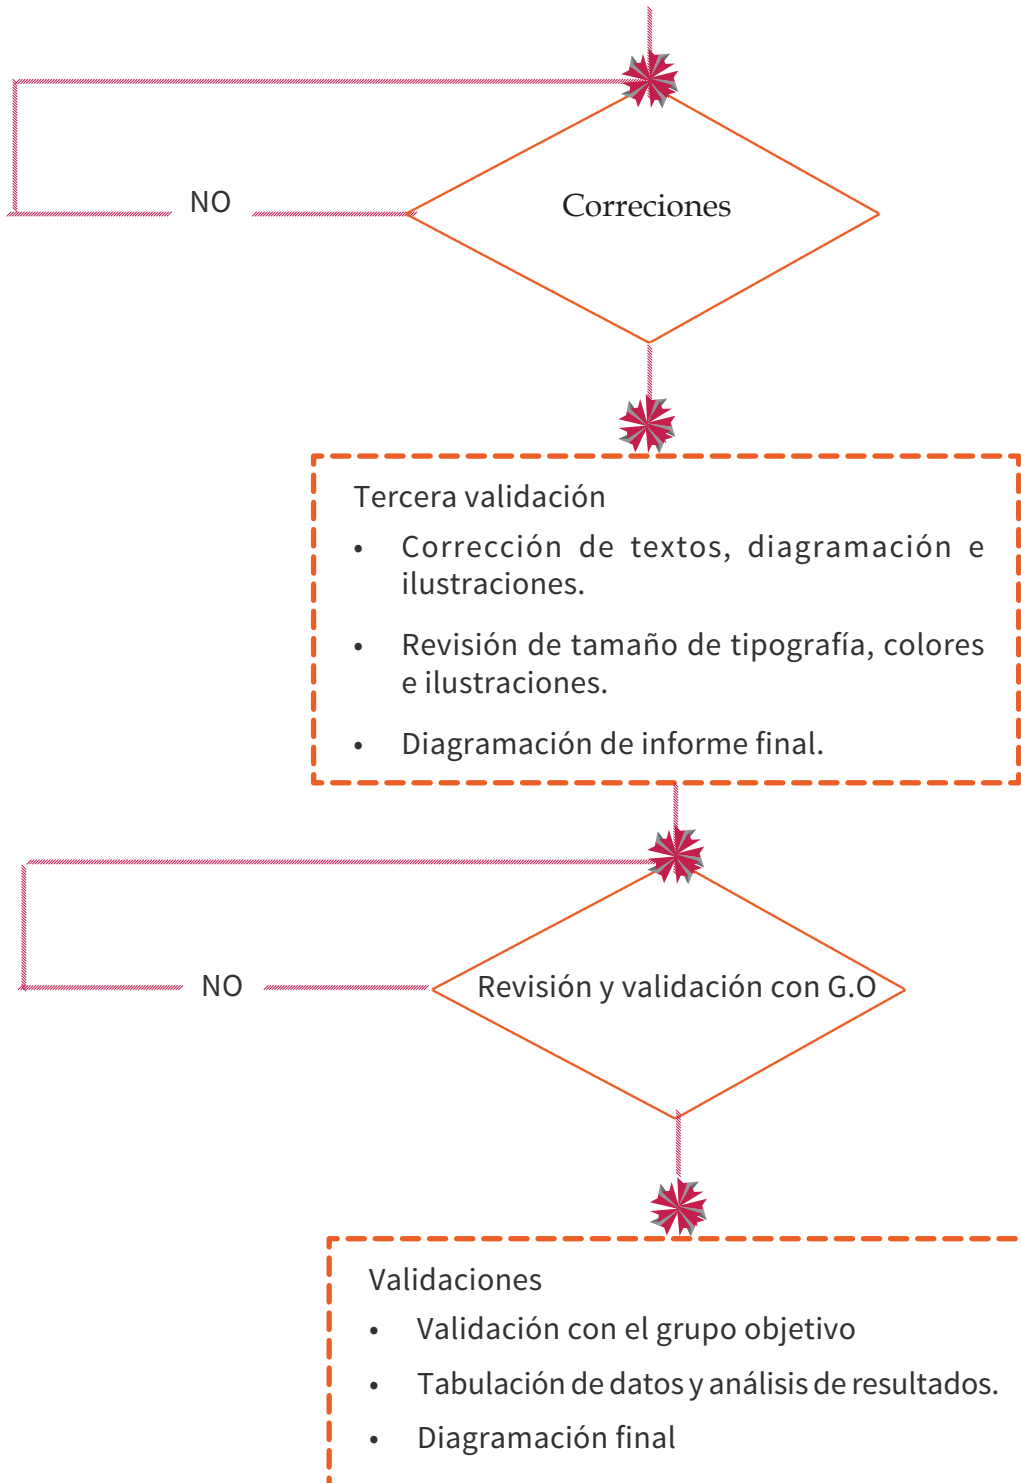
NO

Correciones

Tercera validación

- Corrección de textos, diagramación e ilustraciones.
- Revisión de tamaño de tipografía, colores e ilustraciones.
- Diagramación de informe final.

NO

Revisión y validación con G.O

Validaciones

- Validación con el grupo objetivo
- Tabulación de datos y análisis de resultados.
- Diagramación final